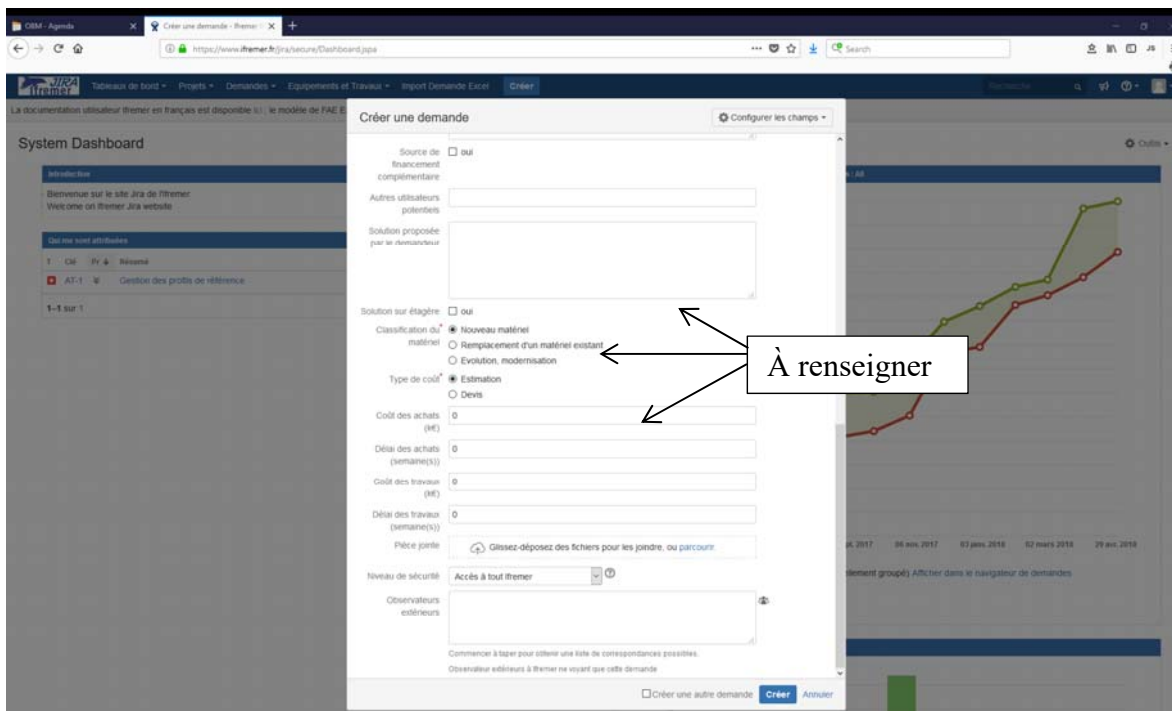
OBM - Agenda
Créer une demande - Ifremer
https://www.ifremer.fr/jira/secure/Dashboard.jspa
Search

JIRA Ifremer Tableaux de bord Projets Demandes Equipements et Travaux Import Demande Excel Créer
La documentation utilisateur Ifremer en français est disponible ici ; le modèle de FAE E

System Dashboard
Outils

Introduction
Bienvenue sur le site Jira de l'Ifremer
Welcome on Ifremer Jira website

Qui me sont attribuées
T Clé Pr Résumé
AT-1 Gestion des profils de référence
1–1 sur 1

Créer une demande
Configurer les champs

Source de financement complémentaire ☐ oui
Autres utilisateurs potentiels
Solution proposée par le demandeur
Solution sur étagère ☐ oui
Classification du matériel* ◉ Nouveau matériel
○ Remplacement d'un matériel existant
○ Evolution, modernisation
Type de coût* ◉ Estimation
○ Devis
Coût des achats (k€) 0
Délai des achats (semaine(s)) 0
Coût des travaux (k€) 0
Délai des travaux (semaine(s)) 0
Pièce jointe Glissez-déposez des fichiers pour les joindre, ou parcourir.
Niveau de sécurité Accès à tout Ifremer
Observateurs extérieurs
Commencer à taper pour obtenir une liste de correspondances possibles.
Observateur extérieurs à Ifremer ne voyant que cette demande
☐Créer une autre demande Créer Annuler

À renseigner

pt. 2017 06 nov. 2017 03 janv. 2018 02 mars 2018 29 avr. 2018
lement groupé) Afficher dans le navigateur de demandes